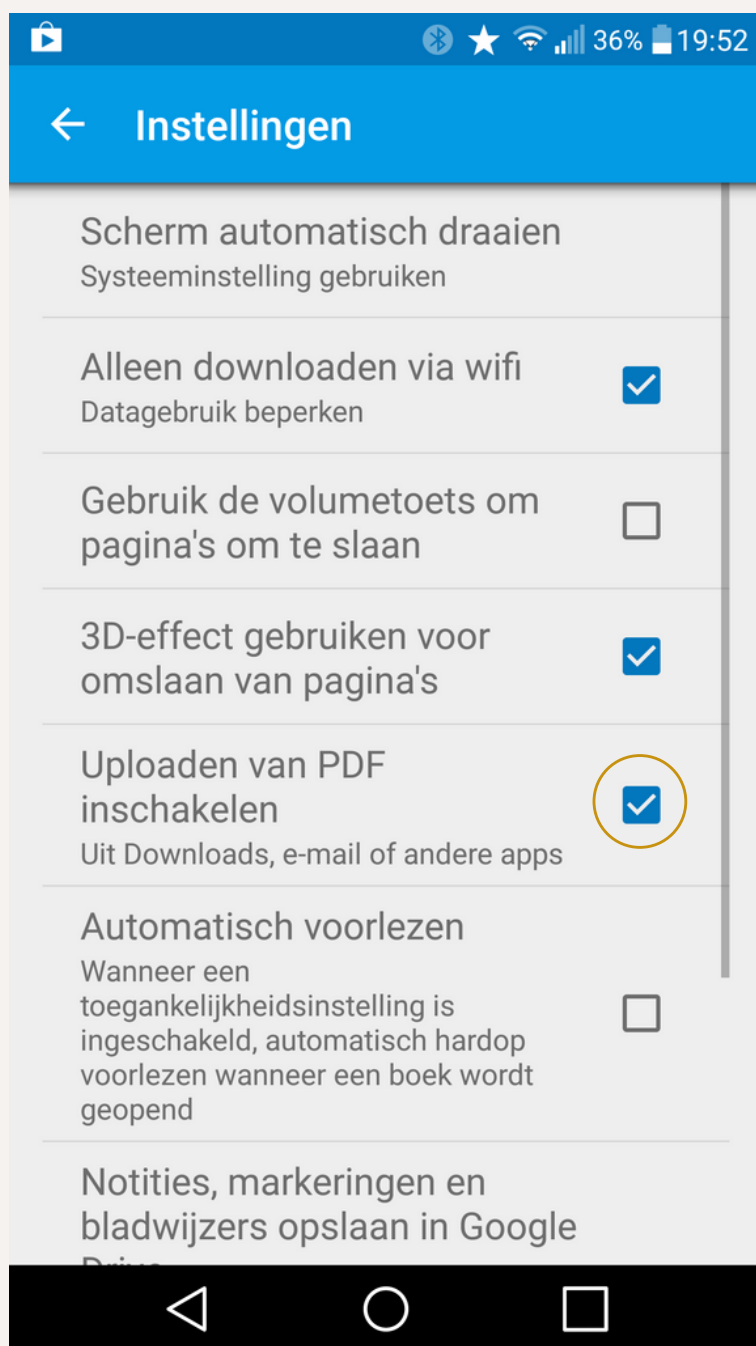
36% 19:52

Instellingen

Scherm automatisch draaien
Systeeminstelling gebruiken

Alleen downloaden via wifi
Datagebruik beperken

Gebruik de volumetoets om pagina's om te slaan

3D-effect gebruiken voor omslaan van pagina's

Uploaden van PDF inschakelen
Uit Downloads, e-mail of andere apps

Automatisch voorlezen
Wanneer een toegankelijkheidsinstelling is ingeschakeld, automatisch hardop voorlezen wanneer een boek wordt geopend

Notities, markeringen en bladwijzers opslaan in Google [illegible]